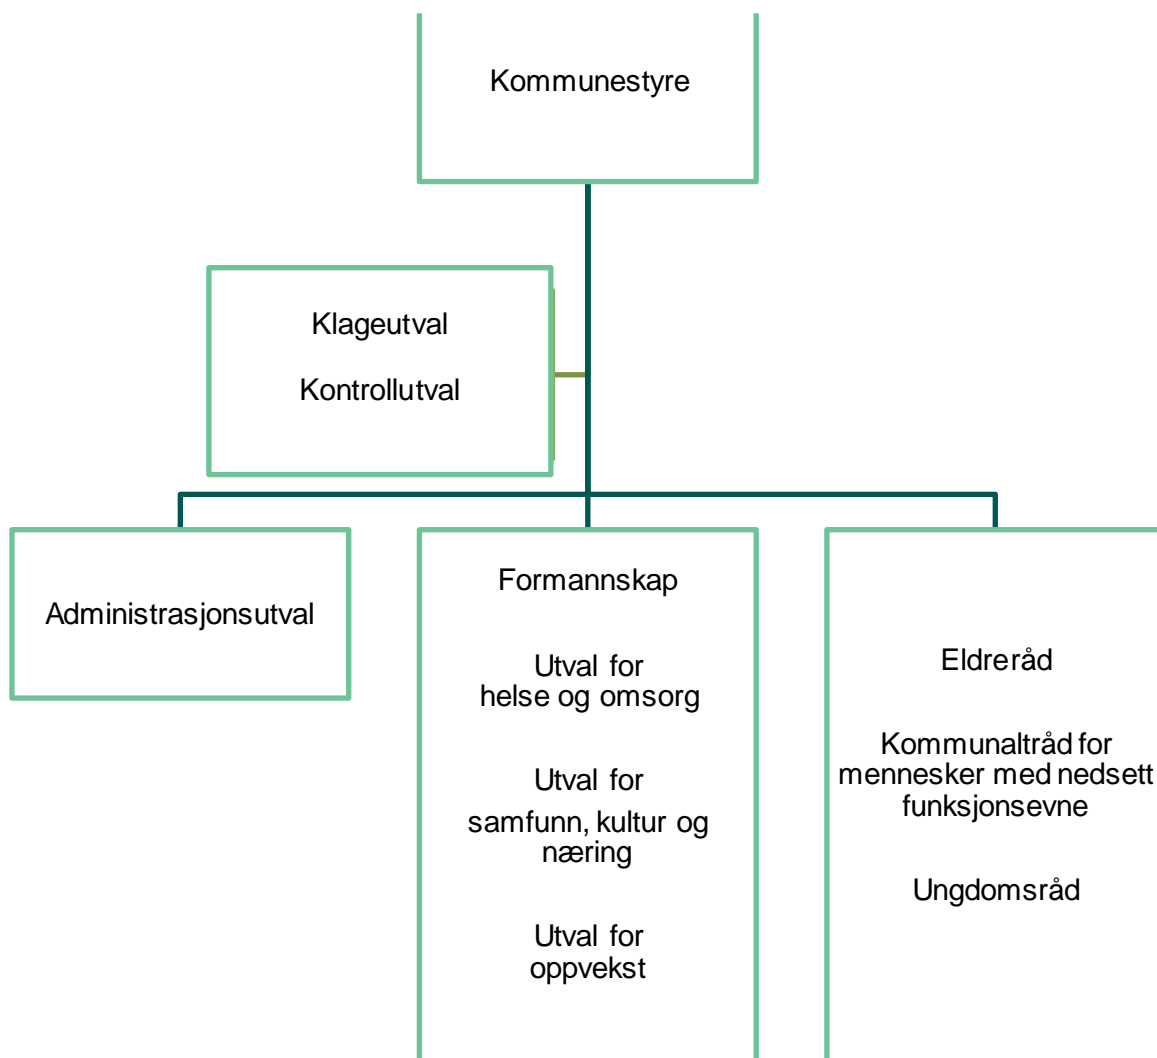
Kommunestyre

Klageutval

Kontrollutval

Administrasjonsutval

Formannskap

Utval for helse og omsorg

Utval for samfunn, kultur og næring

Utval for oppvekst

Eldreråd

Kommunalträd for mennesker med nedsett funksjonsevne

Ungdomsråd